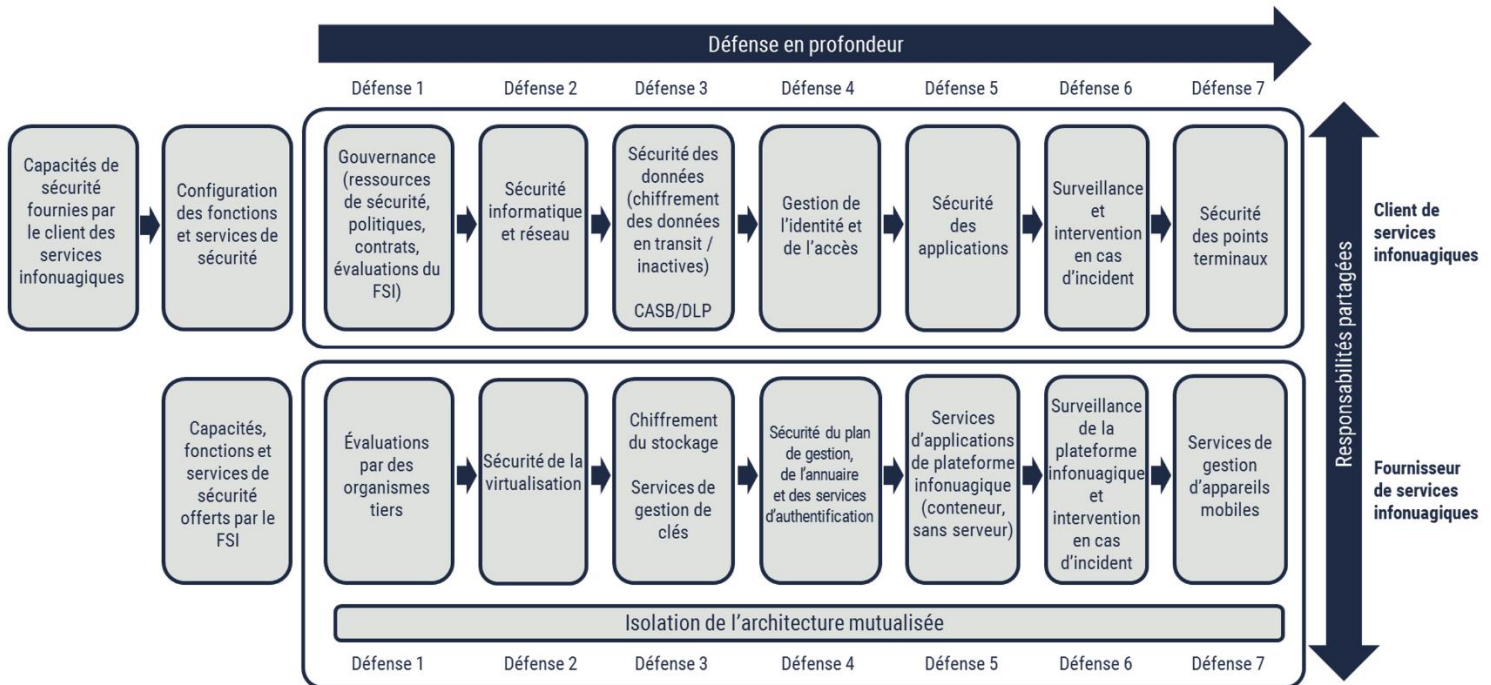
Défense en profondeur

Défense 1

Défense 2

Défense 3

Défense 4

Défense 5

Défense 6

Défense 7

Capacités de sécurité fournies par le client des services infonuagiques

Configuration des fonctions et services de sécurité

Gouvernance (ressources de sécurité, politiques, contrats, évaluations du FSI)

Sécurité informatique et réseau

Sécurité des données (chiffrement des données en transit / inactives)

CASB/DLP

Gestion de l'identité et de l'accès

Sécurité des applications

Surveillance et intervention en cas d'incident

Sécurité des points terminaux

Client de services infonuagiques

Responsabilités partagées

Capacités, fonctions et services de sécurité offerts par le FSI

Évaluations par des organismes tiers

Sécurité de la virtualisation

Chiffrement du stockage

Services de gestion de clés

Sécurité du plan de gestion, de l'annuaire et des services d'authentification

Services d'applications de plateforme infonuagique (conteneur, sans serveur)

Surveillance de la plateforme infonuagique et intervention en cas d'incident

Services de gestion d'appareils mobiles

Fournisseur de services infonuagiques

Isolation de l'architecture mutualisée

Défense 1

Défense 2

Défense 3

Défense 4

Défense 5

Défense 6

Défense 7